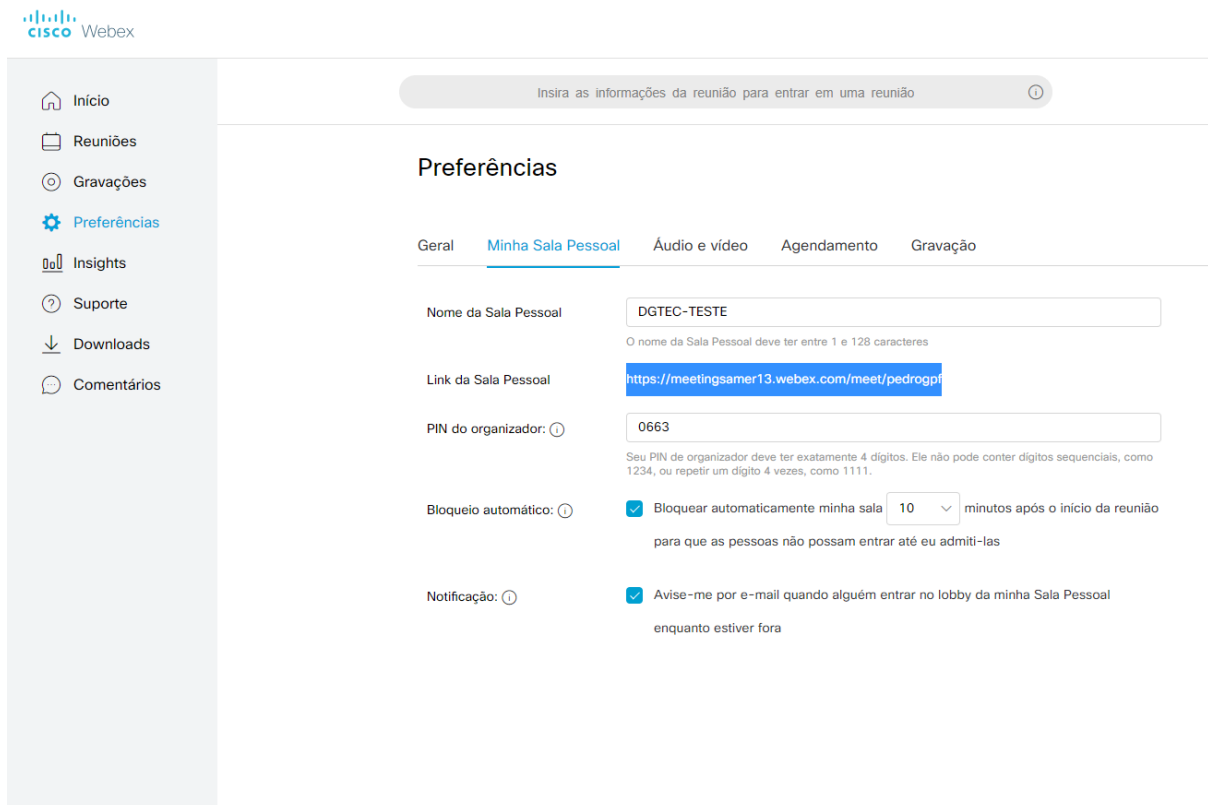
cisco Webex

Início
Reuniões
Gravações
Preferências
Insights
Suporte
Downloads
Comentários

Insira as informações da reunião para entrar em uma reunião

Preferências

Geral
Minha Sala Pessoal
Áudio e vídeo
Agendamento
Gravação

Nome da Sala Pessoal
DGTEC-TESTE
O nome da Sala Pessoal deve ter entre 1 e 128 caracteres

Link da Sala Pessoal
https://meetingsamer13.webex.com/meet/pedrogpf

PIN do organizador:
0663
Seu PIN de organizador deve ter exatamente 4 dígitos. Ele não pode conter dígitos sequenciais, como 1234, ou repetir um dígito 4 vezes, como 1111.

Bloqueio automático:
Bloquear automaticamente minha sala 10 minutos após o início da reunião para que as pessoas não possam entrar até eu admiti-las

Notificação:
Avise-me por e-mail quando alguém entrar no lobby da minha Sala Pessoal enquanto estiver fora